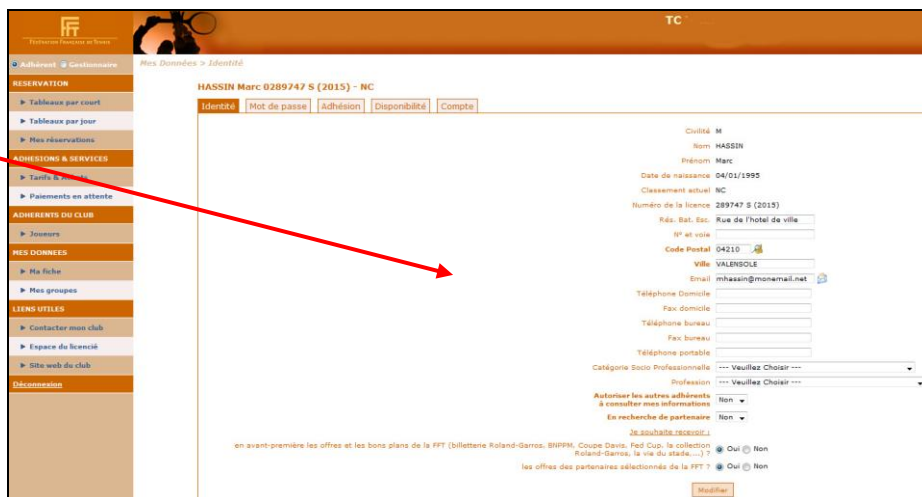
Fédération Française de Tennis

TC

Adhérent Gestionnaire

RESERVATION
Tableaux par court
Tableaux par jour
Mes réservations

ADHESIONS & SERVICES
Tarifs & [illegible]
Paiements en attente

ADHERENTS DU CLUB
Joueurs

MES DONNEES
Ma fiche
Mes groupes

LIENS UTILES
Contacter mon club
Espace du licencié
Site web du club

Déconnexion

Mes Données > Identité

HASSIN Marc 0289747 S (2015) - NC

Identité | Mot de passe | Adhésion | Disponibilité | Compte

Civilité M
Nom HASSIN
Prénom Marc
Date de naissance 04/01/1995
Classement actuel NC
Numéro de la licence 289747 S (2015)
Rés. Bat. Esc. Rue de l'hotel de ville
N° et voie
Code Postal 04210
Ville VALENSOLE
Email mhassin@monemail.net
Téléphone Domicile
Fax domicile
Téléphone bureau
Fax bureau
Téléphone portable
Catégorie Socio Professionnelle --- Veuillez Choisir ---
Profession --- Veuillez Choisir ---
Autoriser les autres adhérents à consulter mes informations Non
En recherche de partenaire Non

Je souhaite recevoir :
en avant-première les offres et les bons plans de la FFT (billetterie Roland-Garros, BNPPM, Coupe Davis, Fed Cup, la collection Roland-Garros, la vie du stade,....) ? Oui Non
les offres des partenaires sélectionnés de la FFT ? Oui Non

Modifier